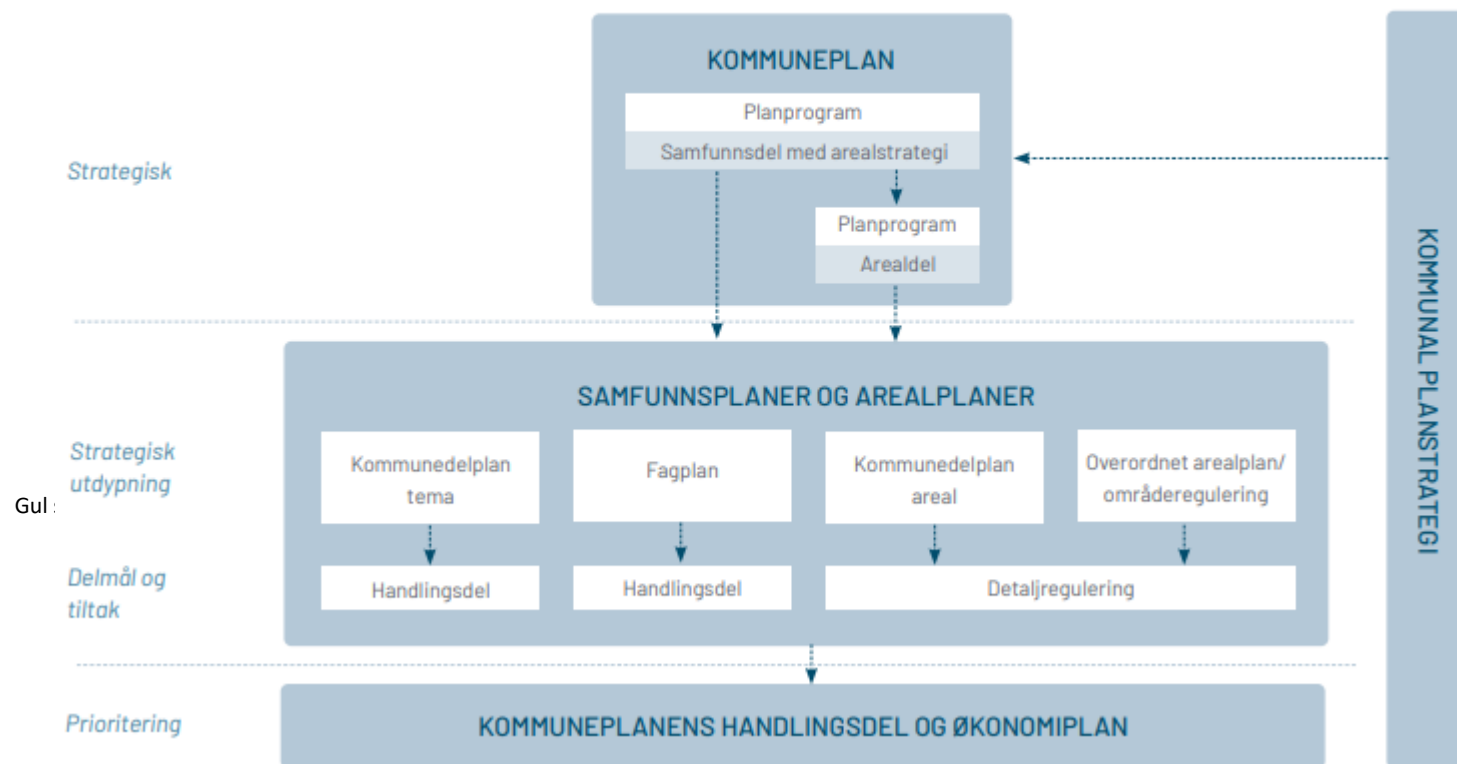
KOMMUNEPLAN

Planprogram

Samfunnsdel med arealstrategi

Planprogram

Arealdel

Strategisk

KOMMUNAL PLANSTRATEGI

SAMFUNNSPLANER OG AREALPLANER

Strategisk utdypning

Gul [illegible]

Kommunedelplan tema

Fagplan

Kommunedelplan areal

Overordnet arealplan/ områderegulering

Delmål og tiltak

Handlingsdel

Handlingsdel

Detaljregulering

Prioritering

KOMMUNEPLANENS HANDLINGSDEL OG ØKONOMIPLAN